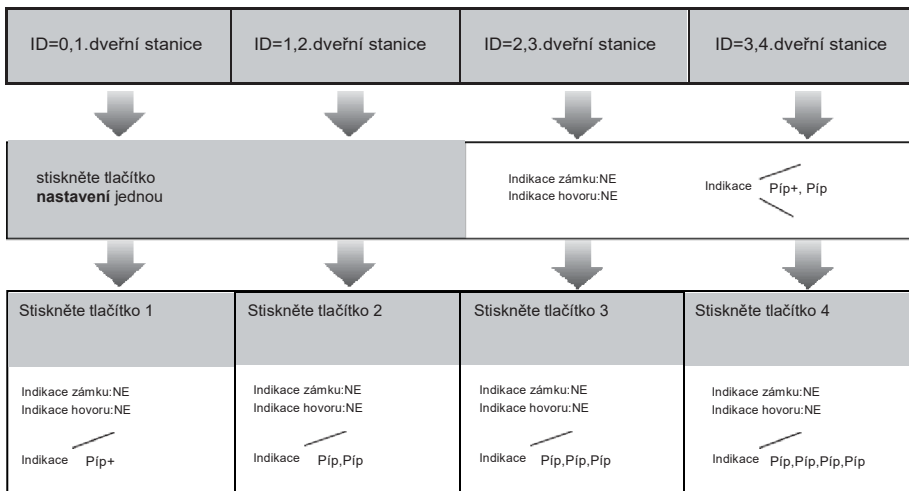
ID=0,1.dveřní stanice

ID=1,2.dveřní stanice

ID=2,3.dveřní stanice

ID=3,4.dveřní stanice

stiskněte tlačítko **nastavení** jednou

Indikace zámku:NE
Indikace hovoru:NE

Indikace Píp+, Píp

Stiskněte tlačítko 1

Indikace zámku:NE
Indikace hovoru:NE

Indikace Píp+

Stiskněte tlačítko 2

Indikace zámku:NE
Indikace hovoru:NE

Indikace Píp,Píp

Stiskněte tlačítko 3

Indikace zámku:NE
Indikace hovoru:NE

Indikace Píp,Píp,Píp

Stiskněte tlačítko 4

Indikace zámku:NE
Indikace hovoru:NE

Indikace Píp,Píp,Píp,Píp